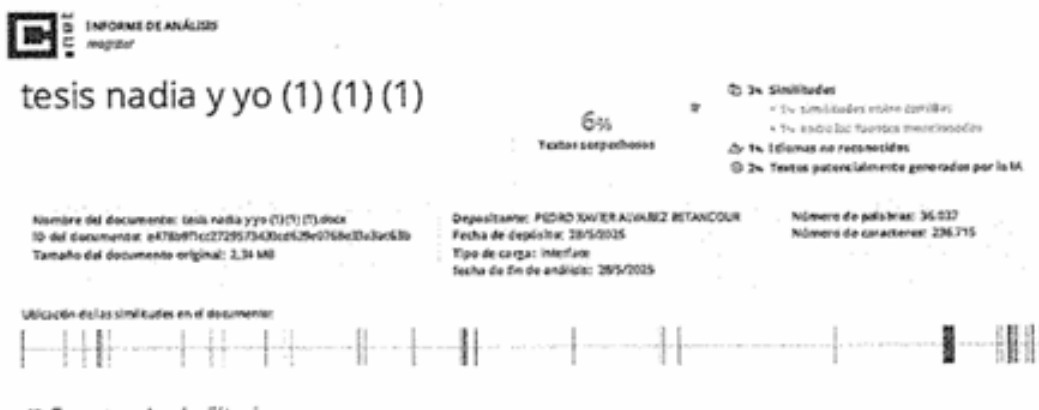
INFORME DE ANÁLISIS
magister

tesis nadia y yo (1) (1) (1)

6%
Textos sospechosos

3% Similitudes
1% similitudes entre comillas
1% entre las fuentes mencionadas
1% Idiomas no reconocidos
2% Textos potencialmente generados por la IA

Nombre del documento: tesis nadia y yo (1) (1) (1).docx
ID del documento: e478b9f1cc2729575430cd529e0768e33a3ae63b
Tamaño del documento original: 2,34 MB

Depositante: PEDRO XAVIER ALVAREZ BETANCOUR
Fecha de depósito: 28/5/2025
Tipo de carga: interface
fecha de fin de análisis: 28/5/2025

Número de palabras: 36.037
Número de caracteres: 236.715

Ubicación de las similitudes en el documento:

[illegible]